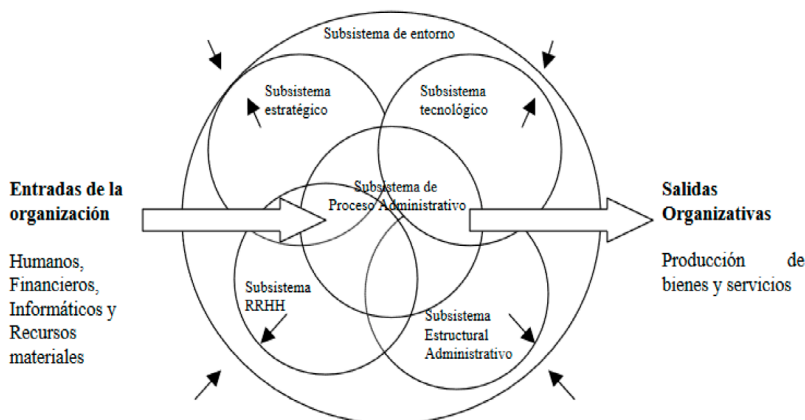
Subsistema de entorno

Subsistema estratégico

Subsistema tecnológico

Entradas de la organización

Humanos, Financieros, Informáticos y Recursos materiales

Subsistema de Proceso Administrativo

Salidas Organizativas

Producción de bienes y servicios

Subsistema RRHH

Subsistema Estructural Administrativo